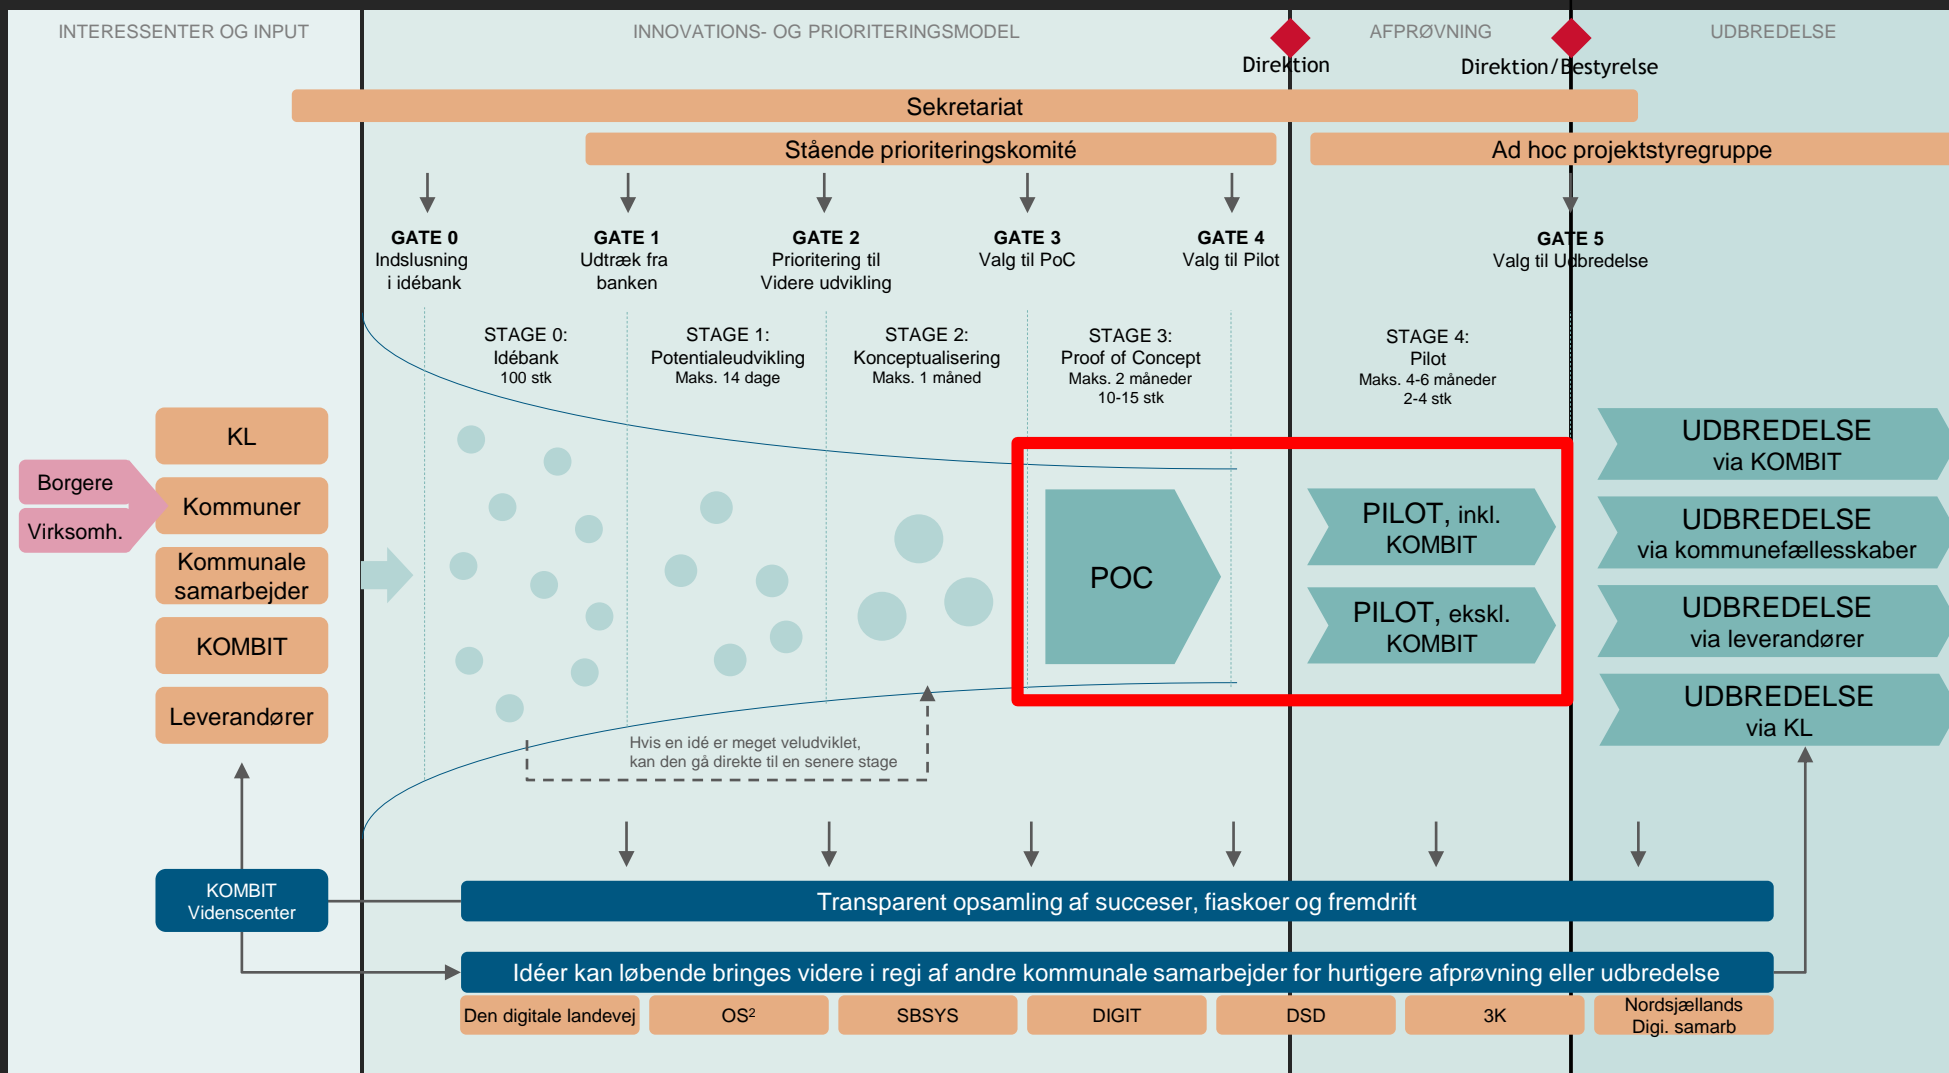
INTERESSENTER OG INPUT

INNOVATIONS- OG PRIORITERINGSMODEL

AFPRØVNING

UDBREDELSE

Direktion

Direktion/Bestyrelse

Sekretariat

Stående prioriteringskomité

Ad hoc projektstyregruppe

GATE 0
Indslusning i idébank

GATE 1
Udtræk fra banken

GATE 2
Prioritering til Videre udvikling

GATE 3
Valg til PoC

GATE 4
Valg til Pilot

GATE 5
Valg til Udbredelse

STAGE 0:
Idébank
100 stk

STAGE 1:
Potentialeudvikling
Maks. 14 dage

STAGE 2:
Konceptualisering
Maks. 1 måned

STAGE 3:
Proof of Concept
Maks. 2 måneder
10-15 stk

STAGE 4:
Pilot
Maks. 4-6 måneder
2-4 stk

KL

Borgere

Virksomh.

Kommuner

Kommunale samarbejder

KOMBIT

Leverandører

POC

PILOT, inkl. KOMBIT

PILOT, ekskl. KOMBIT

UDBREDELSE
via KOMBIT

UDBREDELSE
via kommunefællesskaber

UDBREDELSE
via leverandører

UDBREDELSE
via KL

Hvis en idé er meget veludviklet, kan den gå direkte til en senere stage

KOMBIT
Videnscenter

Transparent opsamling af succeser, fiaskoer og fremdrift

Idéer kan løbende bringes videre i regi af andre kommunale samarbejder for hurtigere afprøvning eller udbredelse

Den digitale landevej

OS$^2$

SBSYS

DIGIT

DSD

3K

Nordsjællands Digi. samarb